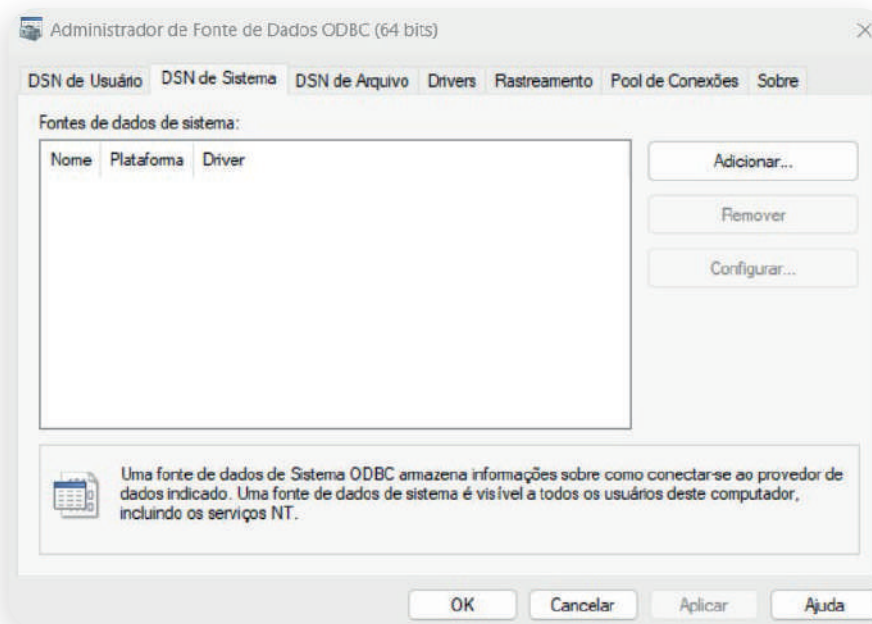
Administrador de Fonte de Dados ODBC (64 bits)

DSN de Usuário | DSN de Sistema | DSN de Arquivo | Drivers | Rastreamento | Pool de Conexões | Sobre

Fontes de dados de sistema:

| Nome | Plataforma | Driver |
|---|---|---|

Adicionar...

Remover

Configurar...

Uma fonte de dados de Sistema ODBC armazena informações sobre como conectar-se ao provedor de dados indicado. Uma fonte de dados de sistema é visível a todos os usuários deste computador, incluindo os serviços NT.

OK | Cancelar | Aplicar | Ajuda